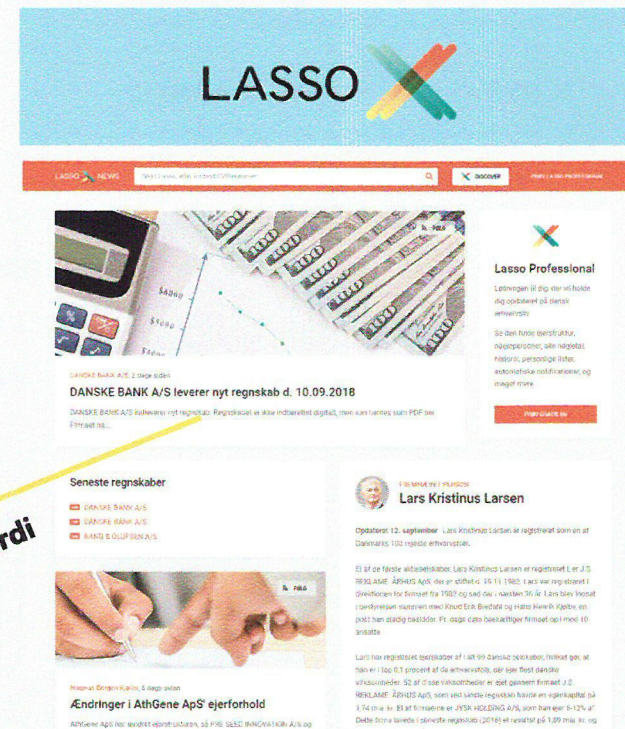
LASSO

LASSO NEWS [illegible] DISCOVER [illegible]

DANSKE BANK A/S, 2 dage siden

DANSKE BANK A/S leverer nyt regnskab d. 10.09.2018

DANSKE BANK A/S indleverer nyt regnskab. Regnskabet er ikke indberettet digitalt, men kan hentes som PDF her. Firmaet ha...

Lasso Professional

Løsningen til dig der vil holde dig opdateret på dansk erhvervsliv.

Se den fulde ejerstruktur, nøglepersoner, alle nøgletal, historik, personlige lister, automatiske notifikationer, og meget mere.

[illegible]

Seneste regnskaber

DANSKE BANK A/S

DANSKE BANK A/S

BANG & OLUFSEN A/S

rdi

FREMHÆVET PERSON

Lars Kristinus Larsen

Opdateret 12. september Lars Kristinus Larsen er registreret som en af Danmarks 102 rigeste erhvervsfolk.

Et af de første aktieselskaber, Lars Kristinus Larsen er registreret i, er J.S. REKLAME ÅRHUS ApS, der er stiftet d. 16.11.1982. Lars var registreret i direktionen for firmaet fra 1982 og sad der i næsten 36 år. Lars blev knyttet i bestyrelsen sammen med Knud Erik Bredahl og Hans Henrik Kjølby, en post han stadig bestrider. Pr. dags dato beskæftiger firmaet op i mod 10 ansatte.

Lars har registreret ejerskaber af i alt 99 danske selskaber, hvilket gør, at han er i top 0,1 procent af de erhvervsfolk, der ejer flest danske virksomheder. 52 af disse virksomheder er ejet gennem firmaet J.S. REKLAME ÅRHUS ApS, som ved sidste regnskab havde en egenkapital på 1,74 mia. kr. Et af firmaerne er JYSK HOLDING A/S, som han ejer 6-12% af. Dette firma havde i seneste regnskab (2016) et resultat på 1,09 mia. kr. og

Magnus Dengen Kjølby, 5 dage siden

Ændringer i AthGene ApS' ejerforhold

AthGene ApS har ændret ejerstrukturen, så PRE SEED INNOVATION A/S og